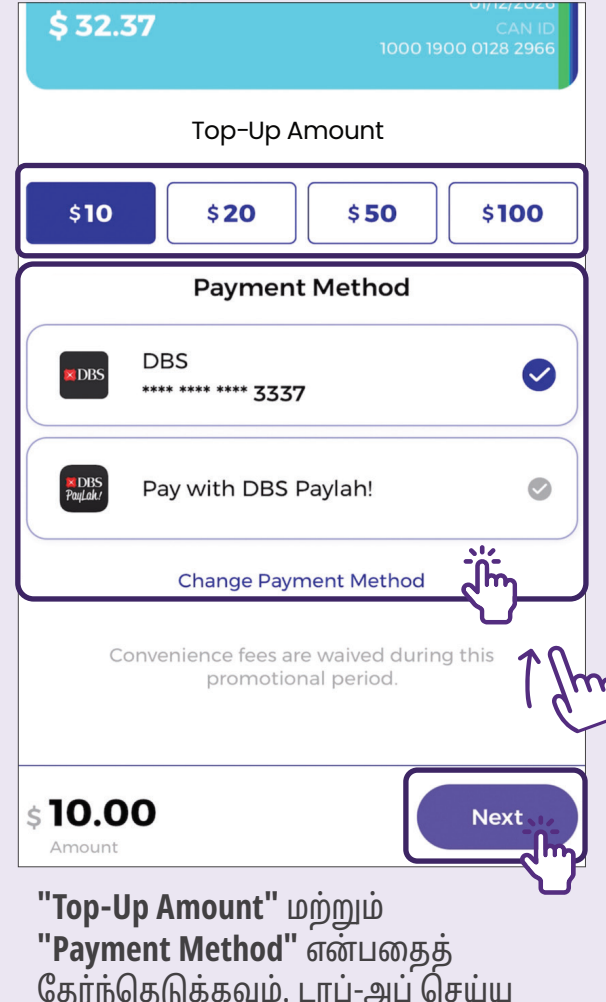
$ 32.37

01/12/2026
CAN ID
1000 1900 0128 2966

Top-Up Amount

$10 $20 $50 $100

Payment Method

DBS
**** **** **** 3337

DBS PayLah!
Pay with DBS Paylah!

Change Payment Method

Convenience fees are waived during this promotional period.

$ 10.00
Amount

Next

"Top-Up Amount" மற்றும் "Payment Method" என்பதைத் தேர்ந்தெடுக்கவும். டாப்-அப் செய்ய